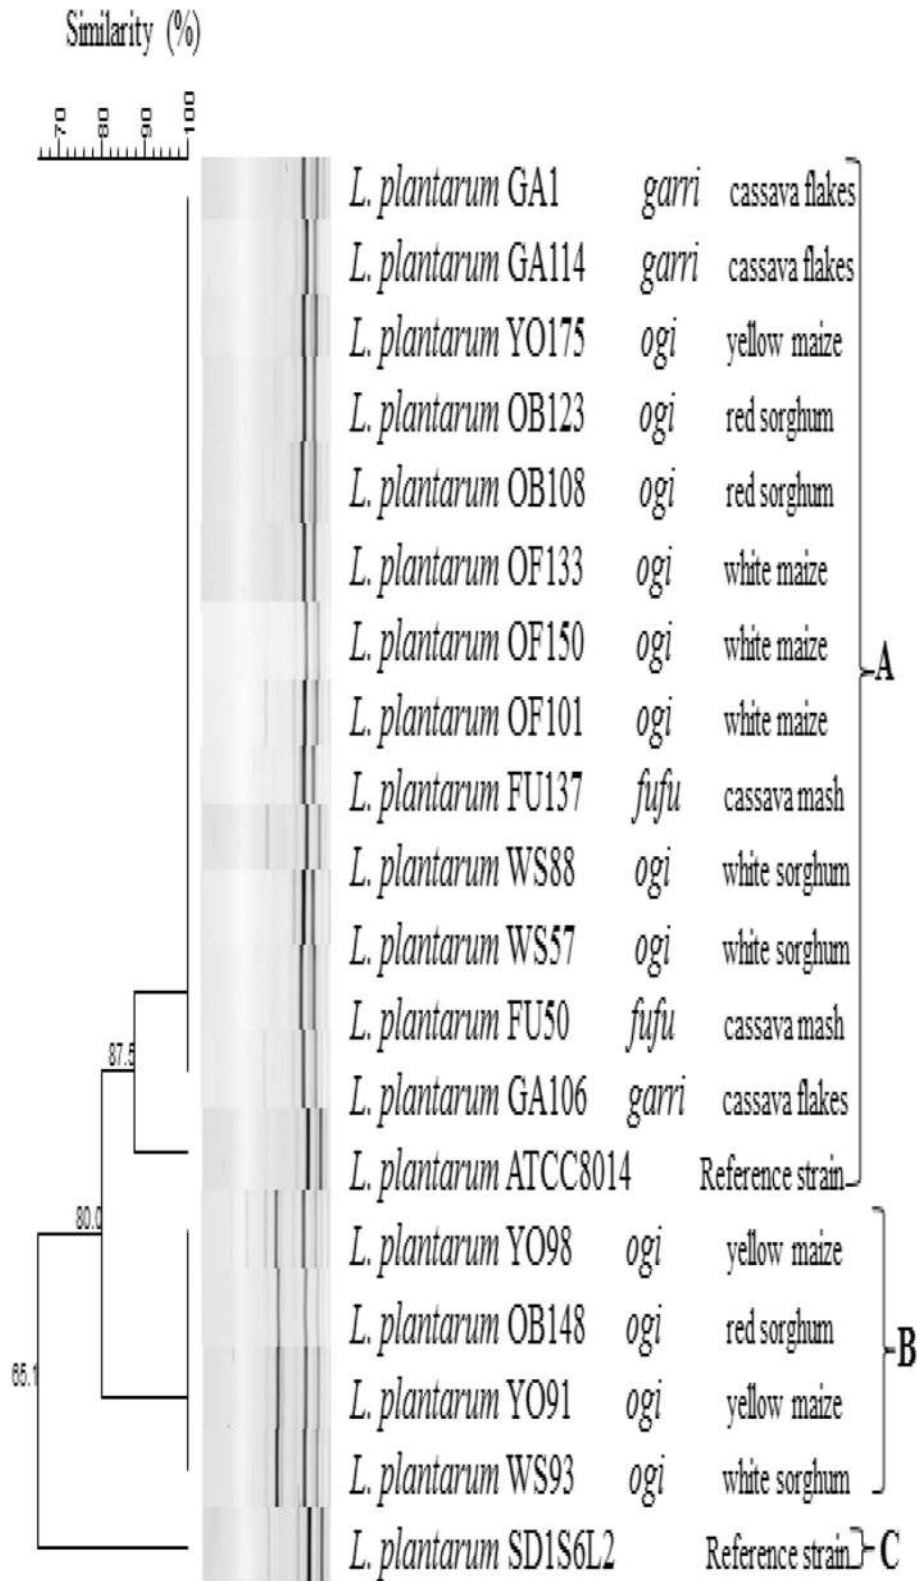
Similarity (%)

70 80 90 100

| | | |
|---|---|---|
| *L. plantarum* GA1 | *garri* | cassava flakes |
| *L. plantarum* GA114 | *garri* | cassava flakes |
| *L. plantarum* YO175 | *ogi* | yellow maize |
| *L. plantarum* OB123 | *ogi* | red sorghum |
| *L. plantarum* OB108 | *ogi* | red sorghum |
| *L. plantarum* OF133 | *ogi* | white maize |
| *L. plantarum* OF150 | *ogi* | white maize |
| *L. plantarum* OF101 | *ogi* | white maize |
| *L. plantarum* FU137 | *fufu* | cassava mash |
| *L. plantarum* WS88 | *ogi* | white sorghum |
| *L. plantarum* WS57 | *ogi* | white sorghum |
| *L. plantarum* FU50 | *fufu* | cassava mash |
| *L. plantarum* GA106 | *garri* | cassava flakes |
| *L. plantarum* ATCC8014 | | Reference strain |
| *L. plantarum* YO98 | *ogi* | yellow maize |
| *L. plantarum* OB148 | *ogi* | red sorghum |
| *L. plantarum* YO91 | *ogi* | yellow maize |
| *L. plantarum* WS93 | *ogi* | white sorghum |
| *L. plantarum* SD1S6L2 | | Reference strain |

A

B

C

87.5

80.0

65.1